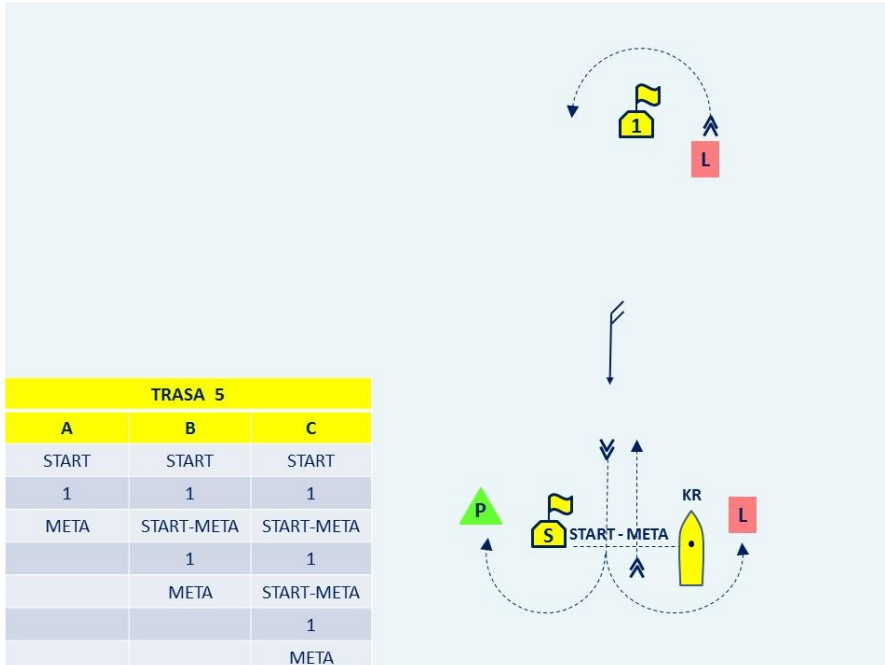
1

L

TRASA 5

| A | B | C |
|---|---|---|
| START | START | START |
| 1 | 1 | 1 |
| META | START-META | START-META |
| | 1 | 1 |
| | META | START-META |
| | | 1 |
| | | META |

KR

P

S

START - META

L